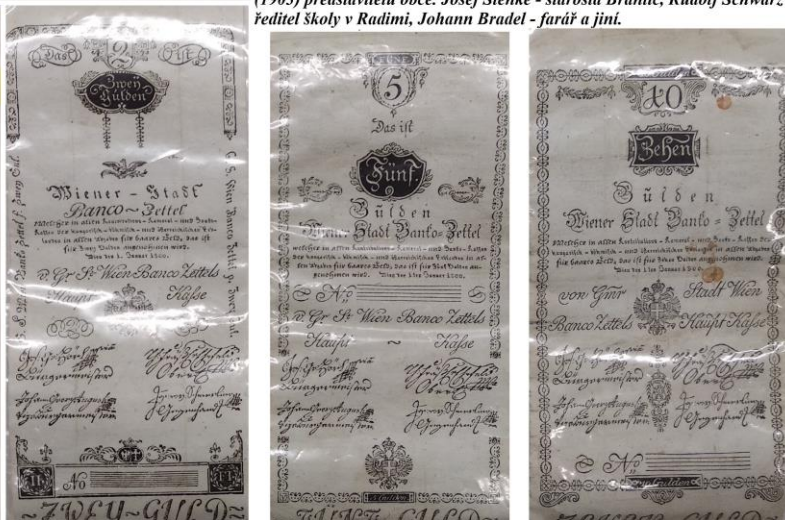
(1903) představitelé obce: Josef Stenke - starosta Bránic, Rudolf Schwarz - ředitel školy v Radimi, Johann Bradel - farář a jiní.

Das 2 ist
Zwey Gulden
Wiener - Stadt Banco - Zettel
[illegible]
Wien den 1. Jenner 1800.
v. Gr: St: Wien Banco Zettels Haupt Kasse
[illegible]
№
ZWEY GULD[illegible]

5
Das ist
Fünf
Gulden
Wiener Stadt Banco-Zettel
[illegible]
Wien den 1ten Jenner 1800.
№
v. Gr: St: Wien Banco Zettels Haupt Kasse
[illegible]
FÜNF GULDEN

10
Zehen
Gulden
Wiener Stadt Banco - Zettel
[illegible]
Wien den 1ten Jenner 1800.
von Gmr Stadt Wien Banco Zettels Haupt Kasse
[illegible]
№
Zehn Gulden
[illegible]